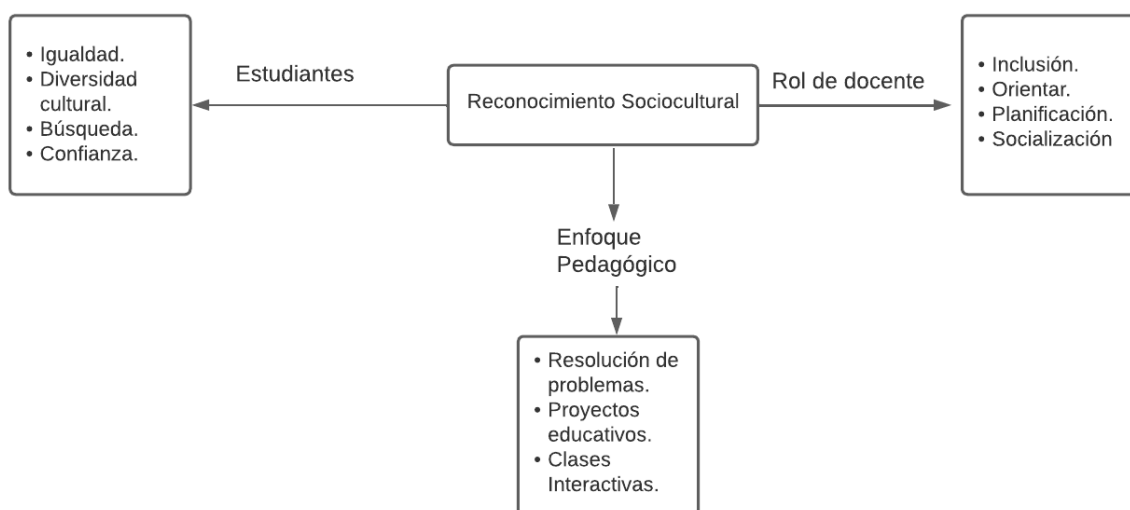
Reconocimiento Sociocultural

Estudiantes

• Igualdad.
• Diversidad cultural.
• Búsqueda.
• Confianza.

Rol de docente

• Inclusión.
• Orientar.
• Planificación.
• Socialización

Enfoque Pedagógico

• Resolución de problemas.
• Proyectos educativos.
• Clases Interactivas.